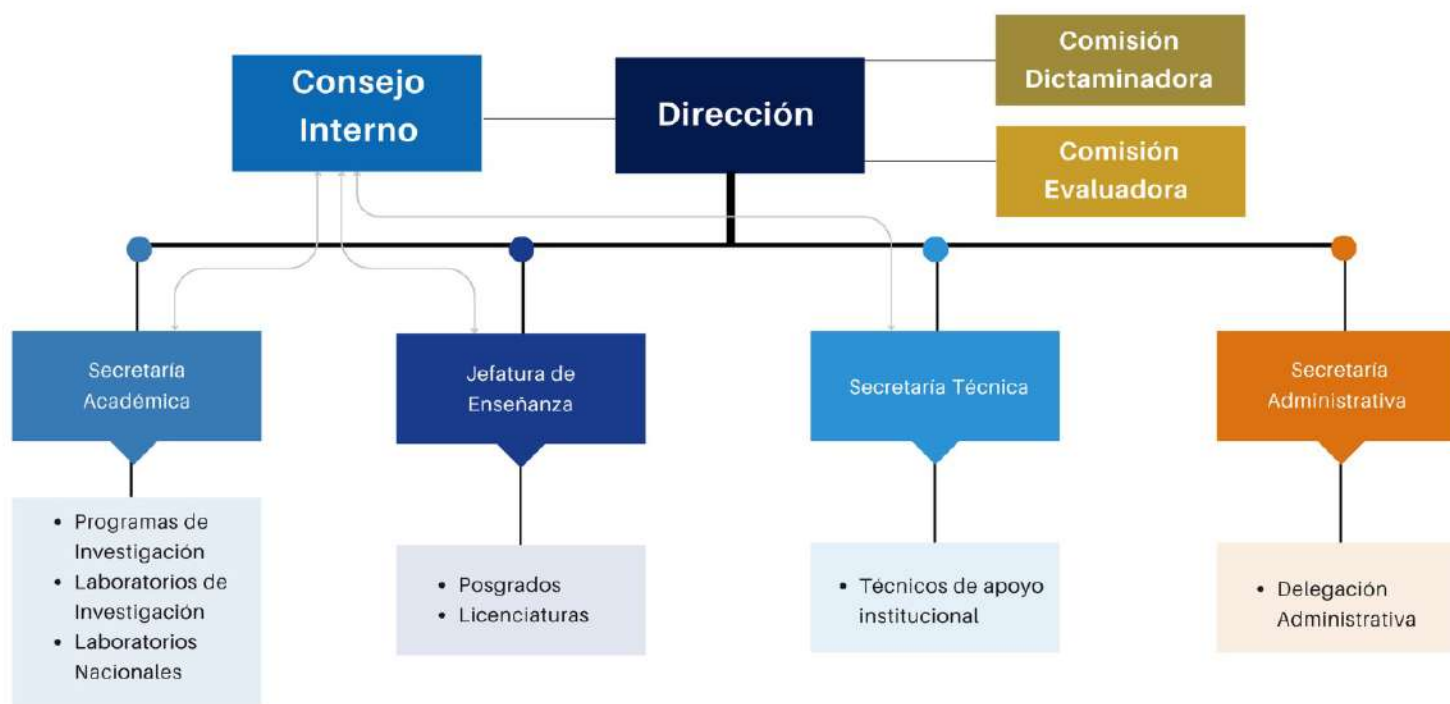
Consejo Interno

Dirección

Comisión Dictaminadora

Comisión Evaluadora

Secretaría Académica

- Programas de Investigación
- Laboratorios de Investigación
- Laboratorios Nacionales

Jefatura de Enseñanza

- Posgrados
- Licenciaturas

Secretaría Técnica

- Técnicos de apoyo institucional

Secretaría Administrativa

- Delegación Administrativa